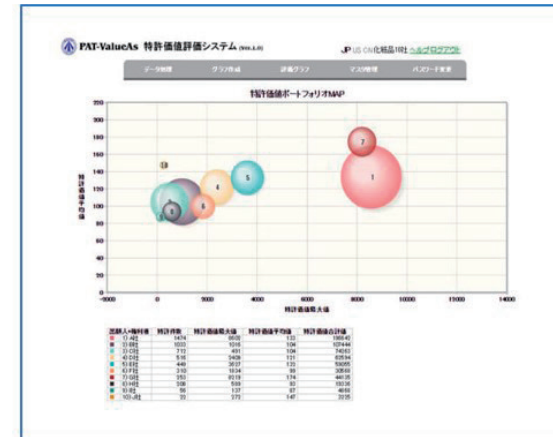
PAT-ValueAs 特許価値評価システム (Ver.1.0)

JP US CN 化粧品10社 ヘルプ ログアウト

データ管理 | グラフ作成 | 評価グラフ | マスタ管理 | パスワード変更

特許価値ポートフォリオMAP

220
200
180
160
140
120
100
80
60
40
20
0

特許価値平均値

-2000 0 2000 4000 6000 8000 10000 12000 14000

特許価値最大値

1 2 3 4 5 6 7 8 9 10

| 出願人•権利者 | 特許件数 | 特許価値最大値 | 特許価値平均値 | 特許価値合計値 |
|---|---|---|---|---|
| 1) A社 | 1474 | 8632 | 133 | 196640 |
| 2) B社 | 1033 | 1016 | 104 | 107444 |
| 3) C社 | 712 | 491 | 106 | 74063 |
| 4) D社 | 518 | 2426 | 121 | 62534 |
| 5) E社 | 449 | 3637 | 125 | 55095 |
| 6) F社 | 310 | 1834 | 99 | 30669 |
| 7) G社 | 253 | 8019 | 174 | 44135 |
| 8) H社 | 208 | 599 | 93 | 19336 |
| 9) I社 | 56 | 137 | 87 | 4869 |
| 10) J社 | 23 | 573 | 147 | 3375 |